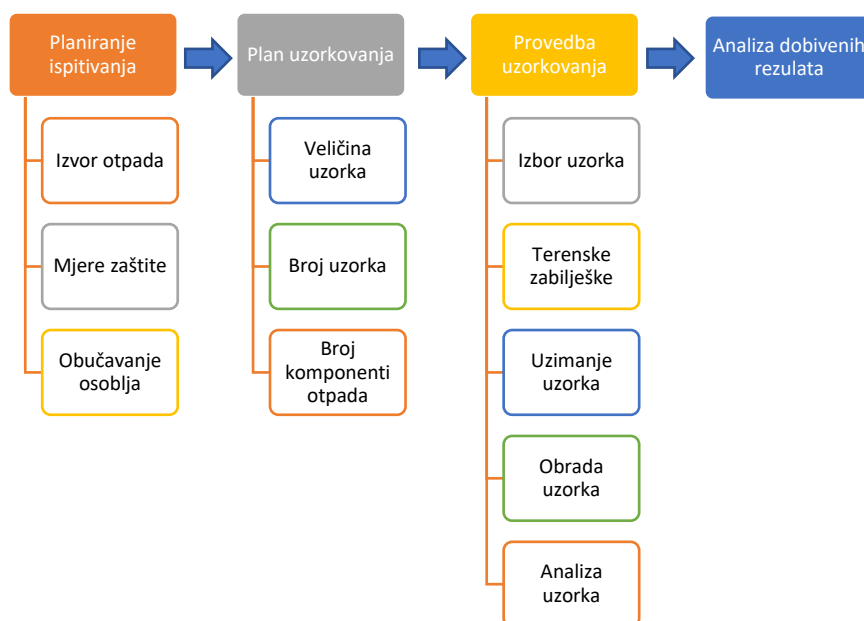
Planiranje ispitivanja

Izvor otpada

Mjere zaštite

Obučavanje osoblja

Plan uzorkovanja

Veličina uzorka

Broj uzorka

Broj komponenti otpada

Provedba uzorkovanja

Izbor uzorka

Terenske zabilješke

Uzimanje uzorka

Obrada uzorka

Analiza uzorka

Analiza dobivenih rezulata